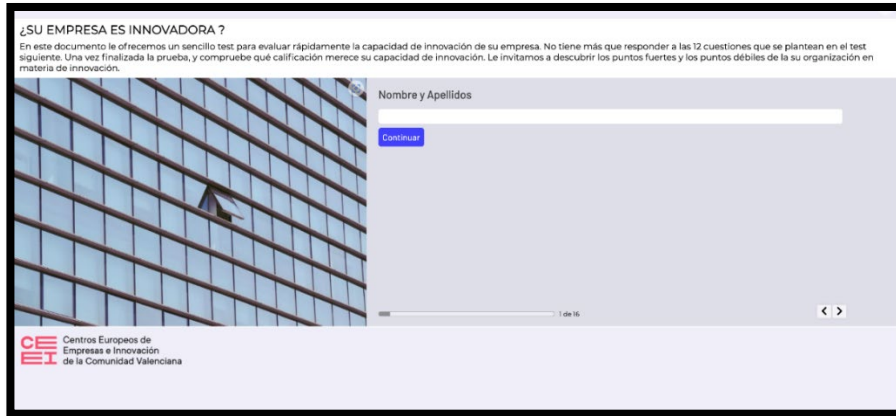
¿SU EMPRESA ES INNOVADORA ?

En este documento le ofrecemos un sencillo test para evaluar rápidamente la capacidad de innovación de su empresa. No tiene más que responder a las 12 cuestiones que se plantean en el test siguiente. Una vez finalizada la prueba, y compruebe qué calificación merece su capacidad de innovación. Le invitamos a descubrir los puntos fuertes y los puntos débiles de la su organización en materia de innovación.

Nombre y Apellidos

Continuar

1 de 16

< >

CE EI Centros Europeos de Empresas e Innovación de la Comunidad Valenciana